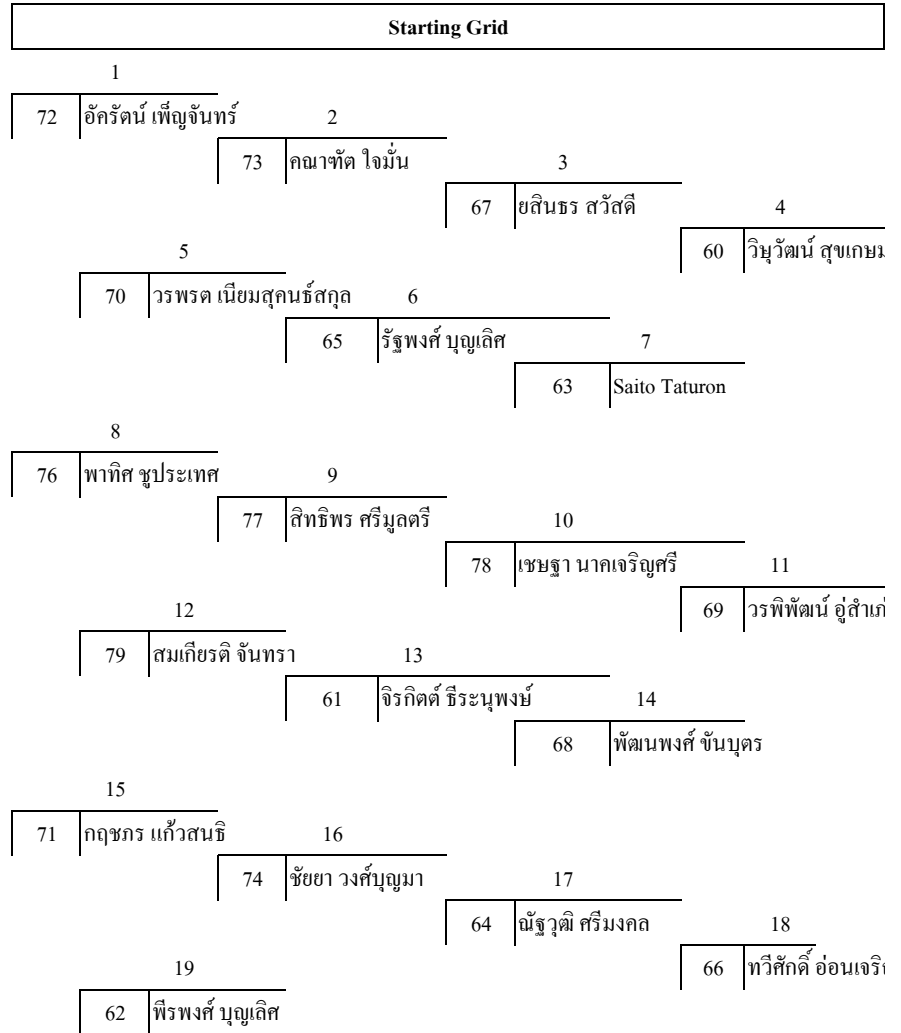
Starting Grid

1

72 อัครัตน์ เพ็ญจันทร์

2

73 คณาทัต ใจมั่น

3

67 ยสินธร สวัสดี

4

60 วิษุวัฒน์ สุขเกษม

5

70 วรพรต เนียมสุคนธ์สกุล

6

65 รัฐพงศ์ บุญเลิศ

7

63 Saito Taturon

8

76 พาทิศ ชูประเทศ

9

77 สิทธิพร ศรีมูลตรี

10

78 เชษฐา นาคเจริญศรี

11

69 วรพิพัฒน์ อู่สำเภ

12

79 สมเกียรติ จันทรา

13

61 จิรกิตต์ ธีระนุพงษ์

14

68 พัฒนพงศ์ ขันบุตร

15

71 กฤชภร แก้วสนธิ

16

74 ชัยยา วงศ์บุญมา

17

64 ณัฐวุฒิ ศรีมงคล

18

66 ทวีศักดิ์ อ่อนเจริ

19

62 พีรพงศ์ บุญเลิศ